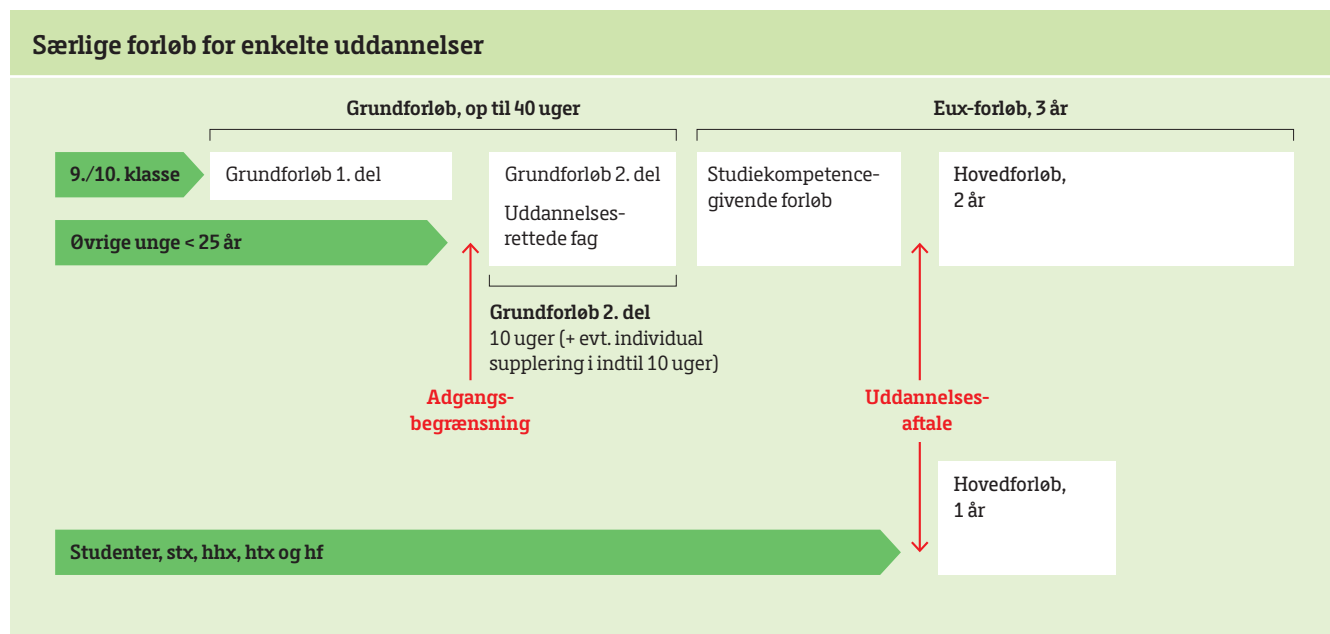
Særlige forløb for enkelte uddannelser

Grundforløb, op til 40 uger

Eux-forløb, 3 år

9./10. klasse

Grundforløb 1. del

Grundforløb 2. del

Uddannelsesrettede fag

Studiekompetencegivende forløb

Hovedforløb, 2 år

Øvrige unge < 25 år

Grundforløb 2. del
10 uger (+ evt. individual supplering i indtil 10 uger)

Adgangsbegrænsning

Uddannelsesaftale

Hovedforløb, 1 år

Studenter, stx, hhx, htx og hf